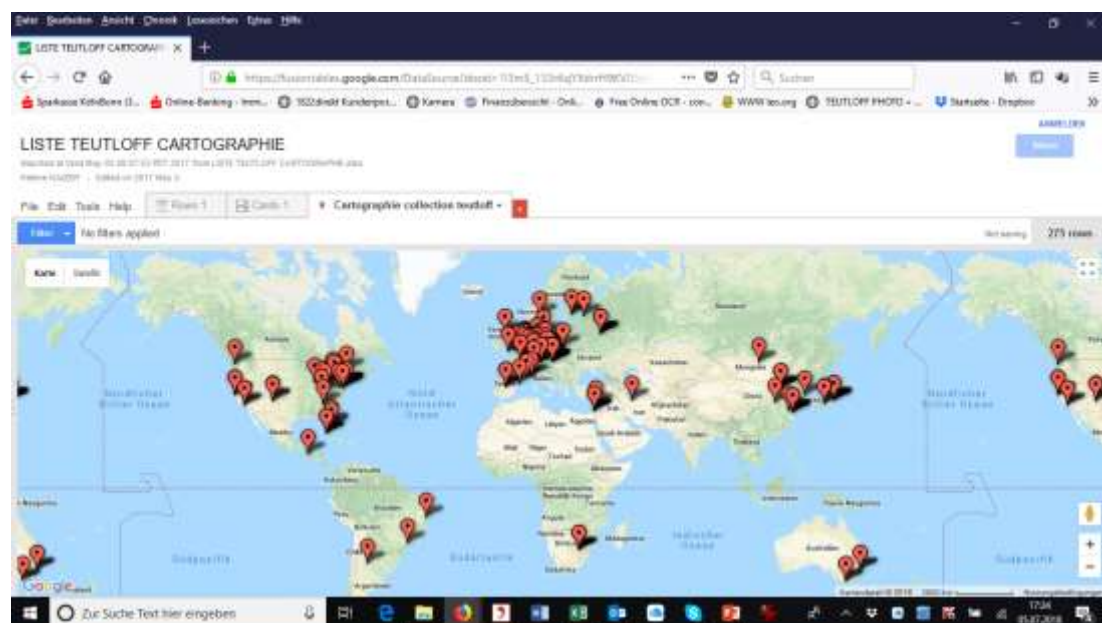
Datei Bearbeiten Ansicht Chronik Lesezeichen Extras Hilfe

LISTE TEUTLOFF CARTOGRAPH ×

https://fusiontables.google.com/DataSource?docid=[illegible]

Suchen

Sparkasse KölnBonn (I... Online-Banking - Imm... 1822direkt Kundenport... Kamera Finanzübersicht - Onli... Free Online OCR - con... WWW.leo.org TEUTLOFF PHOTO - ... Startseite - Dropbox

ANMELDEN

LISTE TEUTLOFF CARTOGRAPHIE

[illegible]

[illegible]

File Edit Tools Help Rows 1 Cards 1 Cartographie collection teutloff

Filter No filters applied

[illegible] 273 rows

Karte Satellit

Nordatlantischer Ozean

Nordpazifischer Ozean

Indischer Ozean

Südpazifik

Südatlantik

Google

Zur Suche Text hier eingeben

17:04 05.07.2018